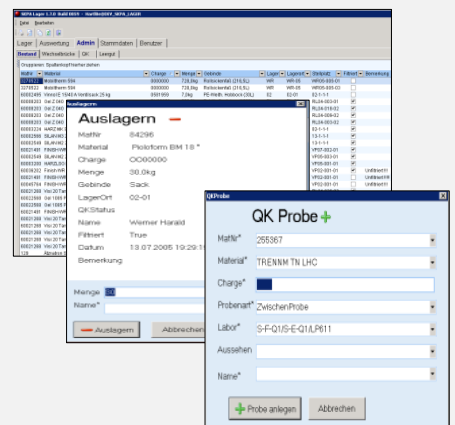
Datei Bearbeiten

Lager Auswertung Admin Stammdaten Benutzer

Bestand Wechselbrücke QK Leergut

Auslagern

Auslagern

MatNr 84296
Material Poloform BM 18 *
Charge OO0000
Menge 30,0kg
Gebinde Sack
LagerOrt 02-01
QKStatus
Name Werner Harald
Filtriert True
Datum 13.07.2005 19:29:1
Bemerkung

Menge
Name*

Auslagern Abbrechen

QKProbe

QK Probe

MatNr* 255367
Material* TRENNM TN LHC
Charge*
Probenart* ZwischenProbe
Labor* S-F-Q1S-E-Q1/LP611
Aussehen
Name*

Probe anlegen Abbrechen